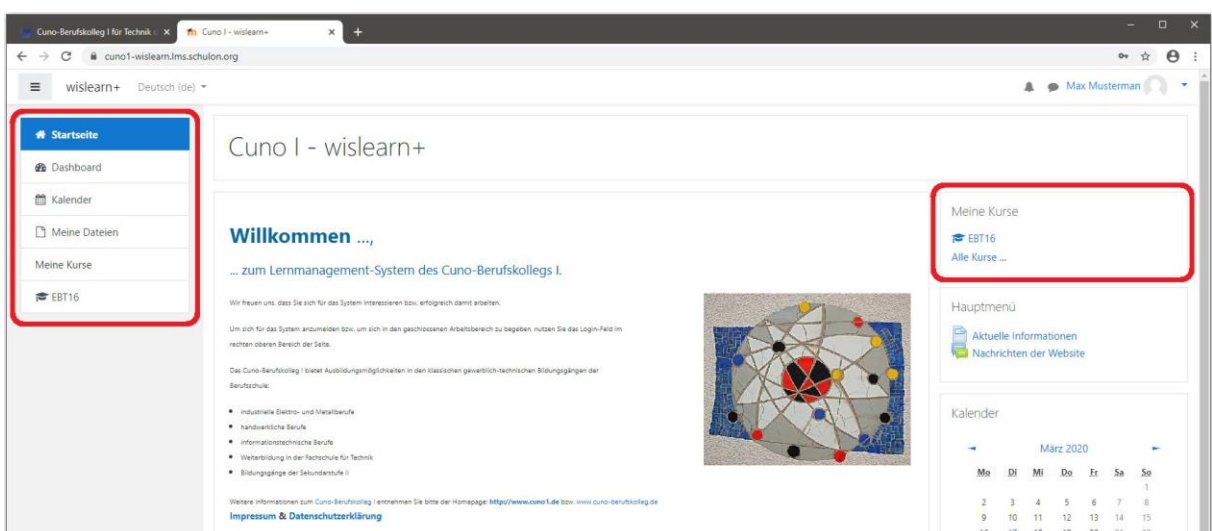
Cuno-Berufskolleg I für Technik | ×
Cuno I - wislearn+ ×
+

cuno1-wislearn.lms.schulon.org

wislearn+ Deutsch (de)

Max Musterman

Startseite
Dashboard
Kalender
Meine Dateien
Meine Kurse
EBT16

Cuno I - wislearn+

Willkommen ...,

... zum Lernmanagement-System des Cuno-Berufskollegs I.

Wir freuen uns, dass Sie sich für das System interessieren bzw. erfolgreich damit arbeiten.

Um sich für das System anzumelden bzw. um sich in den geschlossenen Arbeitsbereich zu begeben, nutzen Sie das Login-Feld im rechten oberen Bereich der Seite.

Das Cuno-Berufskolleg I bietet Ausbildungsmöglichkeiten in den klassischen gewerblich-technischen Bildungsgängen der Berufsschule:

- Industrielle Elektro- und Metallberufe
- handwerkliche Berufe
- informationstechnische Berufe
- Weiterbildung in der Fachschule für Technik
- Bildungsgänge der Sekundarstufe II

Weitere Informationen zum Cuno-Berufskolleg I entnehmen Sie bitte der Homepage: http://www.cuno1.de bzw. www.cuno-berufskolleg.de

Impressum & Datenschutzerklärung

Meine Kurse
EBT16
Alle Kurse ...

Hauptmenü
Aktuelle Informationen
Nachrichten der Website

Kalender

März 2020

| Mo | Di | Mi | Do | Fr | Sa | So |
|---|---|---|---|---|---|---|
| | | | | | | 1 |
| 2 | 3 | 4 | 5 | 6 | 7 | 8 |
| 9 | 10 | 11 | 12 | 13 | 14 | 15 |